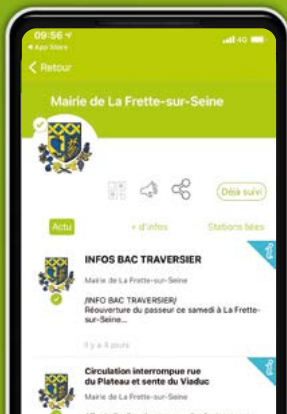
09:56
◂ App Store
4G

< Retour

Mairie de La Frette-sur-Seine

Déjà suivi

Actu
+ d'infos
Stations liées

INFOS BAC TRAVERSIER
Mairie de La Frette-sur-Seine
/INFO BAC TRAVERSIER/
Réouverture du passeur ce samedi à La Frette-sur-Seine...

Il y a 4 jours

Circulation interrompue rue du Plateau et sente du Viaduc
Mairie de La Frette-sur-Seine
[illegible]